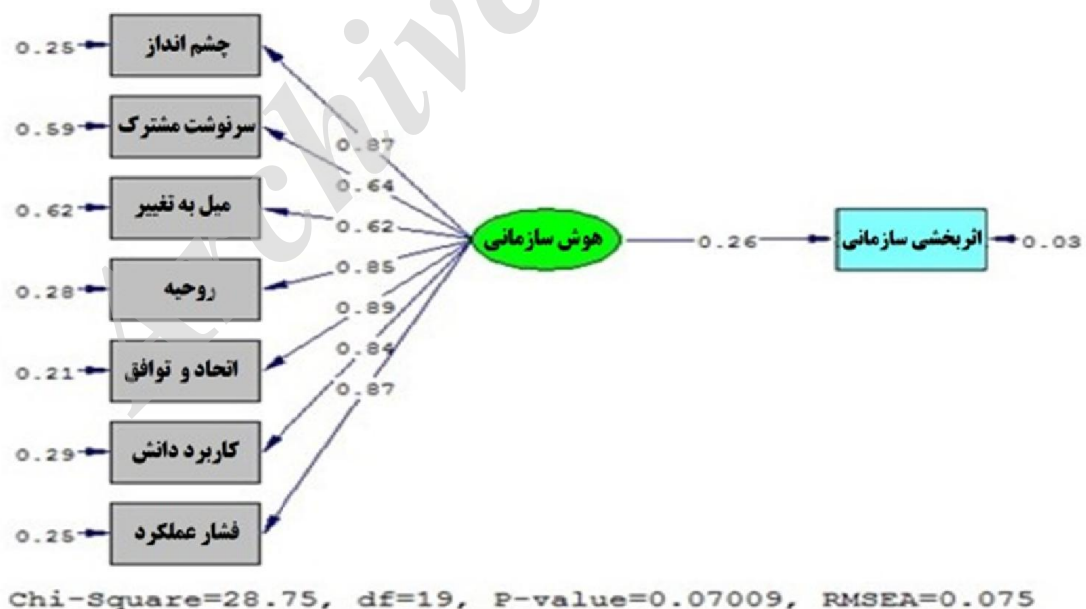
0.25 چشم انداز
0.59 سرنوشت مشترک
0.62 میل به تغییر
0.28 روحیه
0.21 اتحاد و توافق
0.29 کاربرد دانش
0.25 فشار عملکرد

0.87
0.64
0.62
0.85
0.89
0.84
0.87

هوش سازمانی
0.26
اثربخشی سازمانی
0.03

Chi-Square=28.75, df=19, P-value=0.07009, RMSEA=0.075